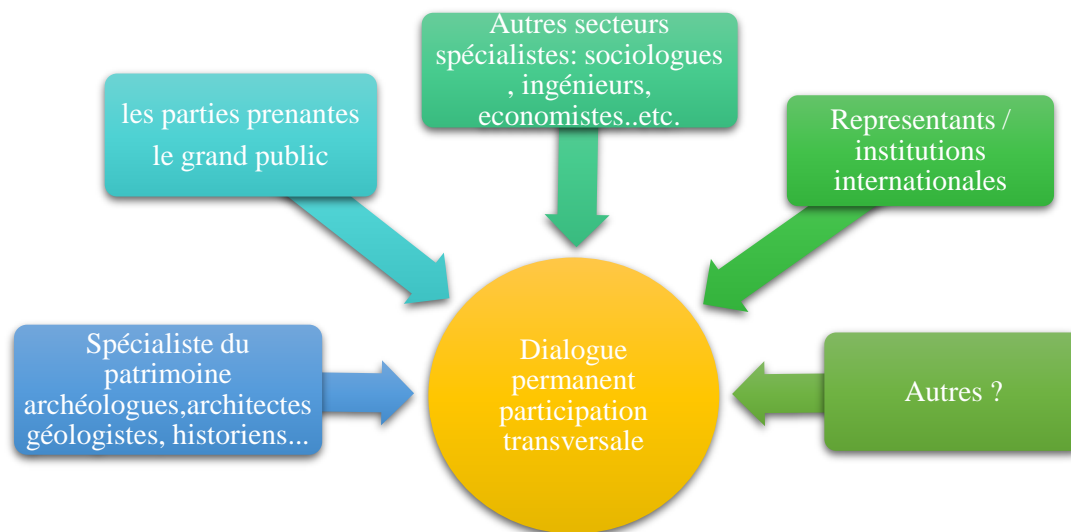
Autres secteurs spécialistes: sociologues , ingénieurs, economistes..etc.

les parties prenantes

le grand public

Representants / institutions internationales

Spécialiste du patrimoine archéologues,architectes géologistes, historiens...

Dialogue permanent participation transversale

Autres ?